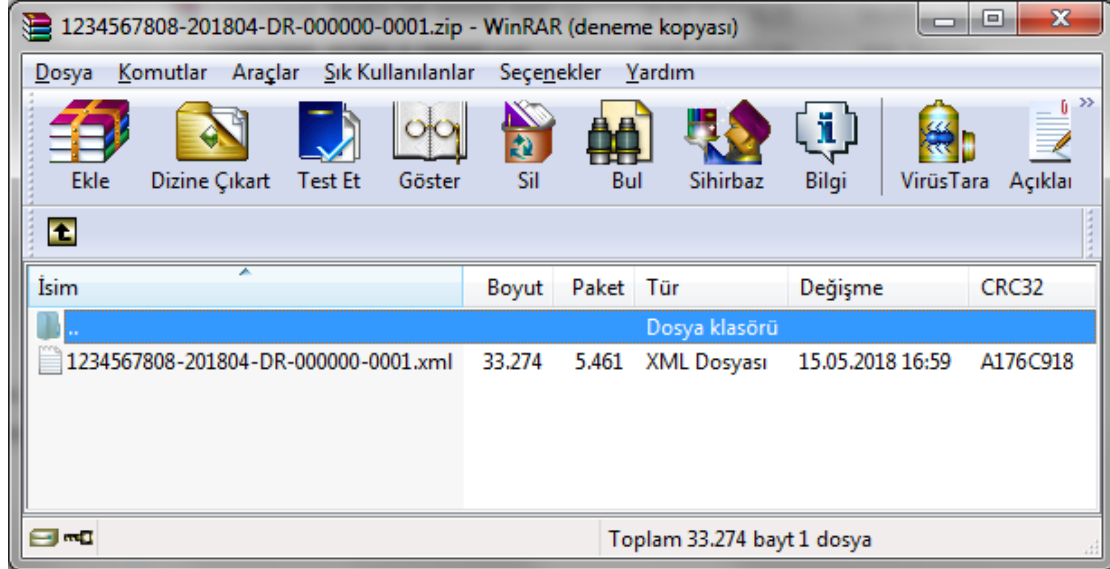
1234567808-201804-DR-000000-0001.zip - WinRAR (deneme kopyası)

Dosya Komutlar Araçlar Sık Kullanılanlar Seçenekler Yardım

Ekle Dizine Çıkart Test Et Göster Sil Bul Sihirbaz Bilgi VirüsTara Açıklaı

| İsim | Boyut | Paket | Tür | Değişme | CRC32 |
|---|---|---|---|---|---|
| .. | | | Dosya klasörü | | |
| 1234567808-201804-DR-000000-0001.xml | 33.274 | 5.461 | XML Dosyası | 15.05.2018 16:59 | A176C918 |

Toplam 33.274 bayt 1 dosya